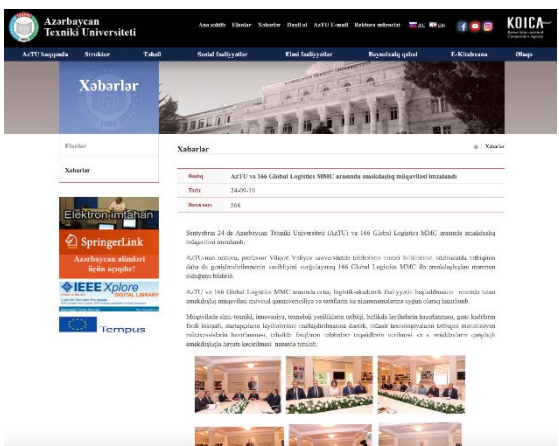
Azərbaycan Texniki Universiteti

Ana səhifə Elanlar Xəbərlər Dərslər AzTU E-mail Rektora müraciət AZ EN

KOICA

AzTU haqqında Struktur Təhsil Sosial fəaliyyətlər Elmi fəaliyyətlər Beynəlxalq qəbul E-Kitabxana Əlaqə

Xəbərlər

Elanlar

Xəbərlər

Elektron imtahan

SpringerLink

Azərbaycan alimləri üçün açıqdır!

IEEE Xplore DIGITAL LIBRARY

Tempus

Xəbərlər

Xəbərlər

| Başlıq | AzTU və 166 Global Logistics MMC arasında əməkdaşlıq müqaviləsi imzalandı |
|---|---|
| Tarix | 24-09-19 |
| Baxış sayı | 366 |

Sentyabrın 24-də Azərbaycan Texniki Universiteti (AzTU) və 166 Global Logistics MMC arasında əməkdaşlıq müqaviləsi imzalanıb.

AzTU-nun rektoru, professor Vilayət Vəliyev universitetdə tələbələrin nəzəri biliklərinin istehsalatda tətbiqinin daha da genişləndirilməsinin vacibliyini vurğulayaraq 166 Global Logistics MMC ilə əməkdaşlığın məmnun olduğunu bildirib.

AzTU və 166 Global Logistics MMC arasında ortaq logistik-akademik fəaliyyətin başladılmasını nəzərdə tutan əməkdaşlıq müqaviləsi mövcud qanunvericiliyə və tərəflərin öz nizamnamələrinə uyğun olaraq hazırlanıb.

Müqavilədə elmi-texniki, innovasiya, təməlçil yeniliklərin tətbiqi, birlikdə layihələrin hazırlanması, gənc kadrların fərdi inkişafı, startapların layihələrinin reallaşdırılmasına dəstək, rəqəmsal texnologiyaların tətbiqini mexanizmini mükəmməlləşdirən hazırlanması, tələbələr, doktorant tələbələr təcrübədən keçirilməsi və s. məsələlərin qarşılıqlı əməkdaşlıqla həyata keçirilməsi nəzərdə tutulub.